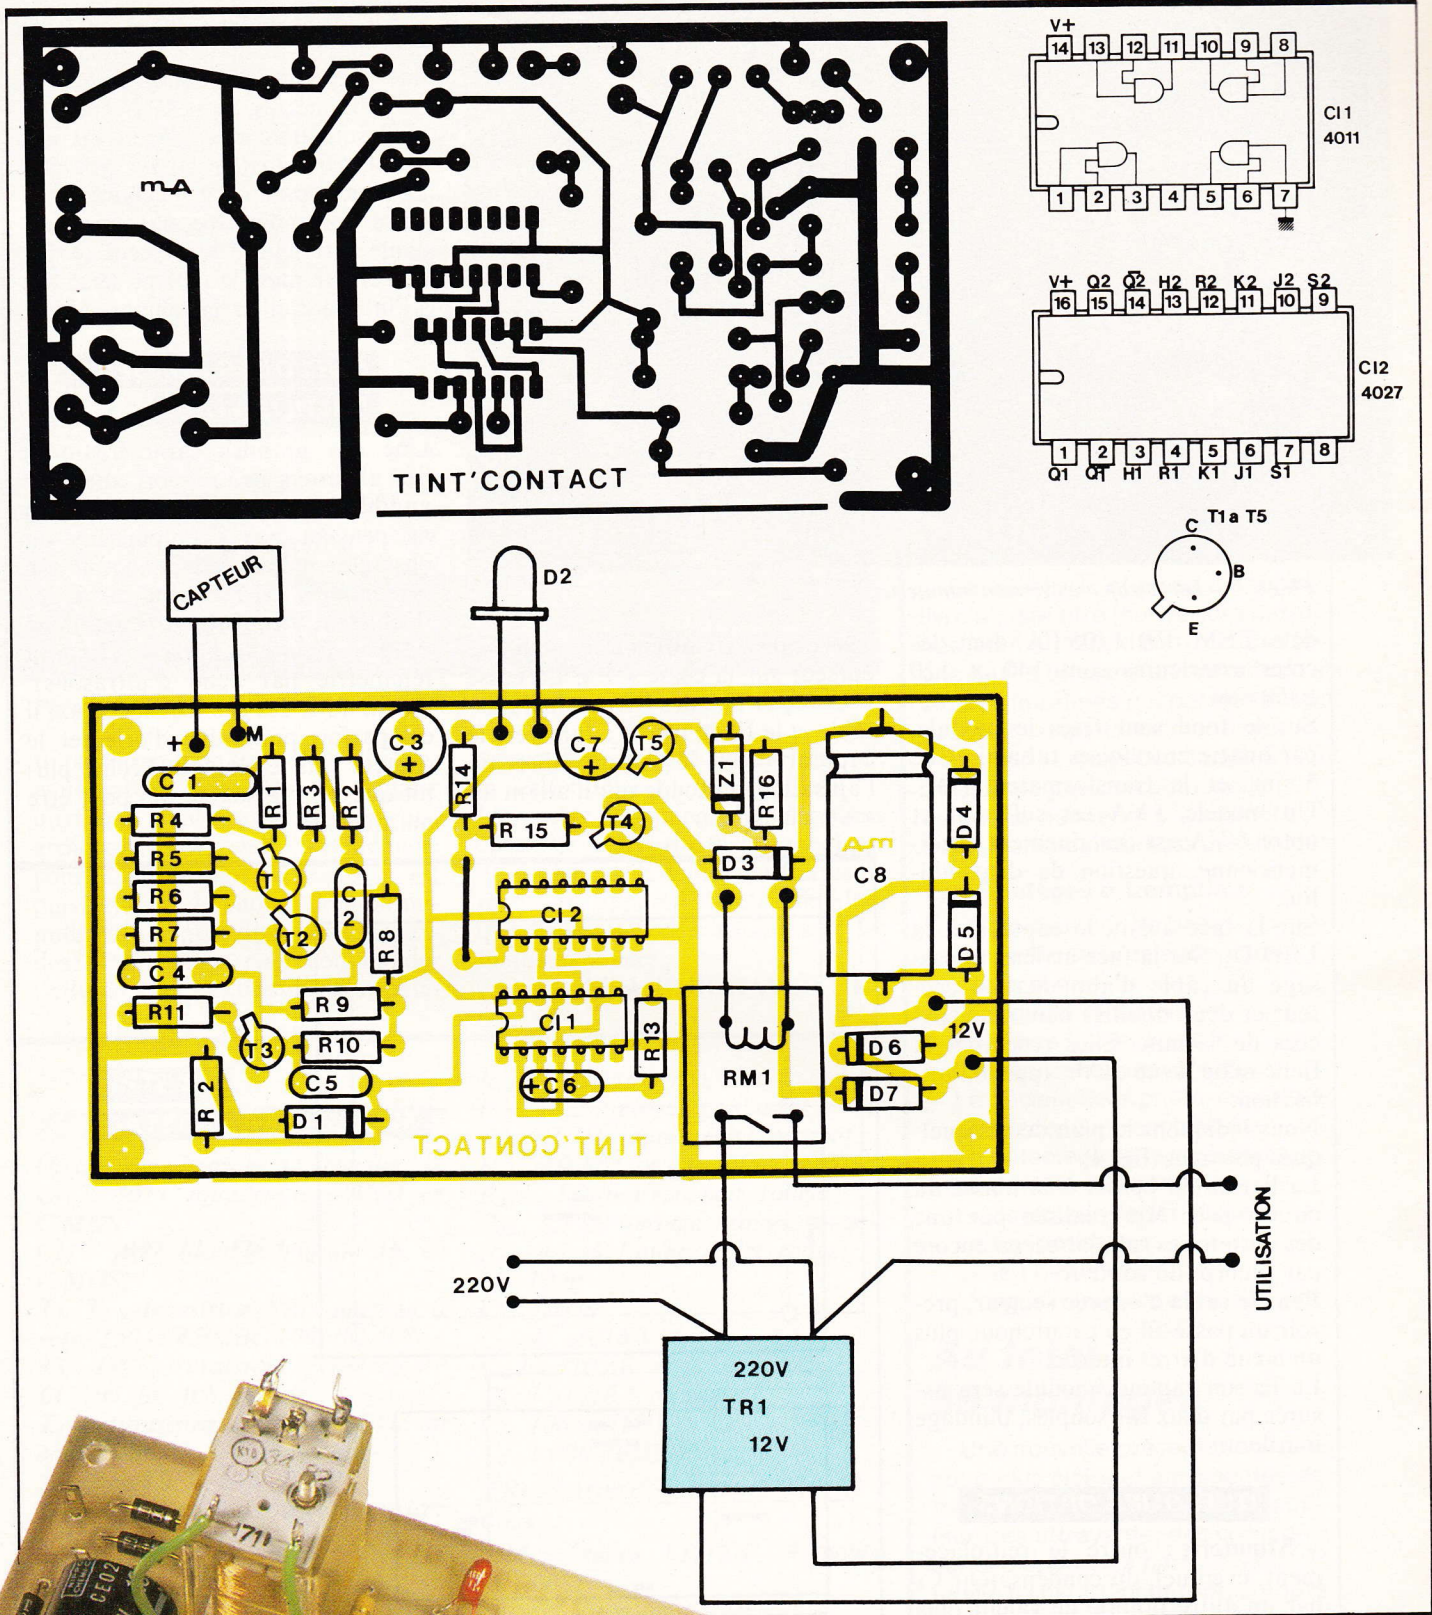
mA

TINT'CONTACT

V+
14 13 12 11 10 9 8
CI1
4011
1 2 3 4 5 6 7

V+ Q2 $\overline{Q2}$ H2 R2 K2 J2 S2
16 15 14 13 12 11 10 9
CI2
4027
1 2 3 4 5 6 7 8
Q1 $\overline{Q1}$ H1 R1 K1 J1 S1

T1 a T5
C
B
E

CAPTEUR

D2

+ M
C3
C7
T5
Z1
R16
C1
R1
R3
R2
R14
R4
R15
T4
D4
R5
T1
D3
C8
R6
C2
CI 2
T2
R7
R8
D5
C4
R11
R9
CI 1
R13
T3
R10
D6
12V
C5
+C6
RM1
D7
R2
D1
TINT'CONTACT

UTILISATION

220V

220V
TR1
12V